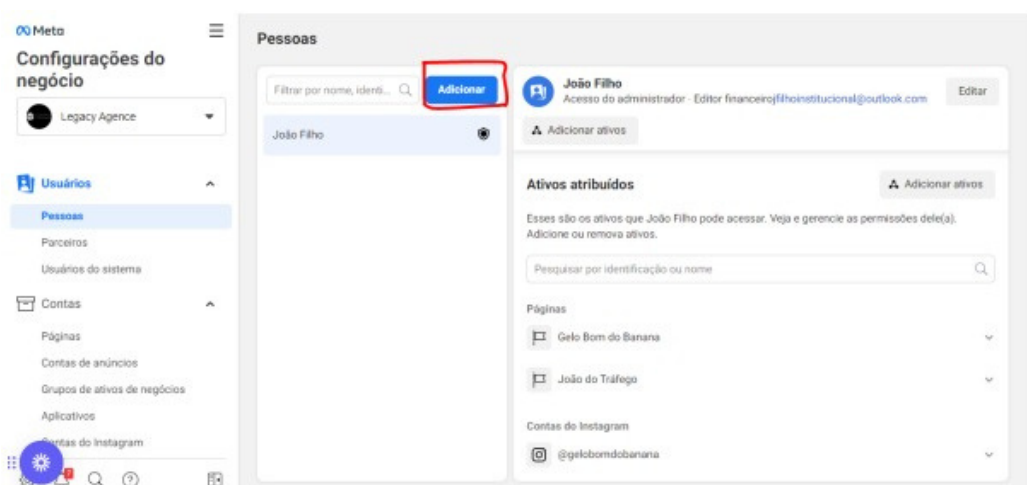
Meta
Configurações do negócio
Legacy Agence

Usuários
Pessoas
Parceiros
Usuários do sistema
Contas
Páginas
Contas de anúncios
Grupos de ativos de negócios
Aplicativos
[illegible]tas do Instagram

Pessoas
Filtrar por nome, identi...
Adicionar
João Filho

João Filho
Acesso do administrador · Editor financeiro jfilhoinstitucional@outlook.com
Editar
Adicionar ativos

Ativos atribuídos
Adicionar ativos
Esses são os ativos que João Filho pode acessar. Veja e gerencie as permissões dele(a). Adicione ou remova ativos.
Pesquisar por identificação ou nome
Páginas
Gelo Bom do Banana
João do Tráfego
Contas do Instagram
@gelobomdobanana